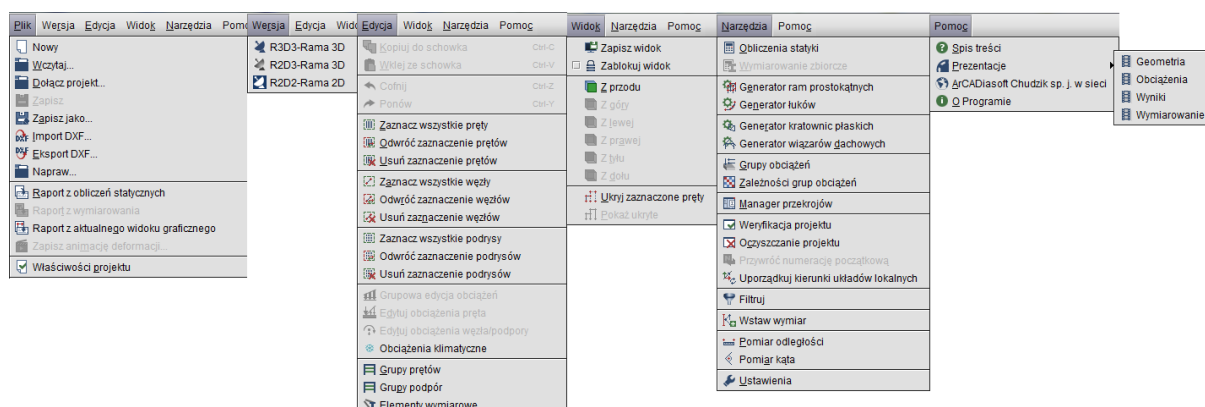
Plik Wersja Edycja Widok Narzędzia Pomoc
Nowy
Wczytaj...
Dołącz projekt...
Zapisz
Zapisz jako...
Import DXF...
Eksport DXF...
Napraw...
Raport z obliczeń statycznych
Raport z wymiarowania
Raport z aktualnego widoku graficznego
Zapisz animację deformacji...
Właściwości projektu

Wersja Edycja Wido
R3D3-Rama 3D
R3D2-Rama 3D
R2D2-Rama 2D

Edycja Widok Narzędzia Pomoc
Kopiuj do schowka Ctrl-C
Wklej ze schowka Ctrl-V
Cofnij Ctrl-Z
Ponów Ctrl-Y
Zaznacz wszystkie pręty
Odwróć zaznaczenie prętów
Usuń zaznaczenie prętów
Zaznacz wszystkie węzły
Odwróć zaznaczenie węzłów
Usuń zaznaczenie węzłów
Zaznacz wszystkie podrysy
Odwróć zaznaczenie podrysów
Usuń zaznaczenie podrysów
Grupowa edycja obciążeń
Edytuj obciążenia pręta
Edytuj obciążenia węzła/podpory
Obciążenia klimatyczne
Grupy prętów
Grupy podpór
Elementy wymiarowe

Widok Narzędzia Pomoc
Zapisz widok
Zablokuj widok
Z przodu
Z góry
Z lewej
Z prawej
Z tyłu
Z dołu
Ukryj zaznaczone pręty
Pokaż ukryte

Narzędzia Pomoc
Obliczenia statyki
Wymiarowanie zbiorcze
Generator ram prostokątnych
Generator łuków
Generator kratownic płaskich
Generator wiązarów dachowych
Grupy obciążeń
Zależności grup obciążeń
Manager przekrojów
Weryfikacja projektu
Oczyszczanie projektu
Przywróć numerację początkową
Uporządkuj kierunki układów lokalnych
Filtruj
Wstaw wymiar
Pomiar odległości
Pomiar kąta
Ustawienia

Pomoc
Spis treści
Prezentacje
ArCADiasoft Chudzik sp. j. w sieci
O Programie

Geometria
Obciążenia
Wyniki
Wymiarowanie